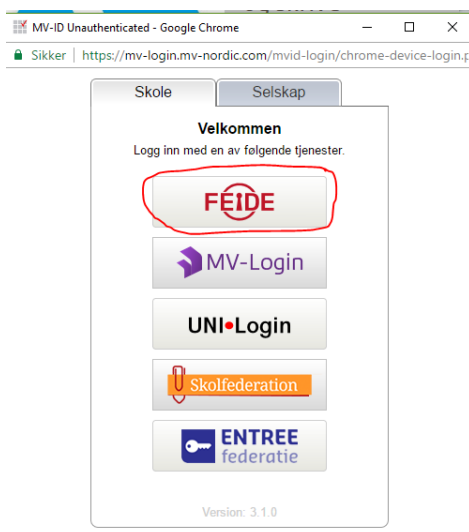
MV-ID Unauthenticated - Google Chrome

Sikker | https://mv-login.mv-nordic.com/mvid-login/chrome-device-login.p

Skole | Selskap

Velkommen

Logg inn med en av følgende tjenester.

FEIDE

MV-Login

UNI•Login

Skolfederation

ENTREE federatie

Version: 3.1.0